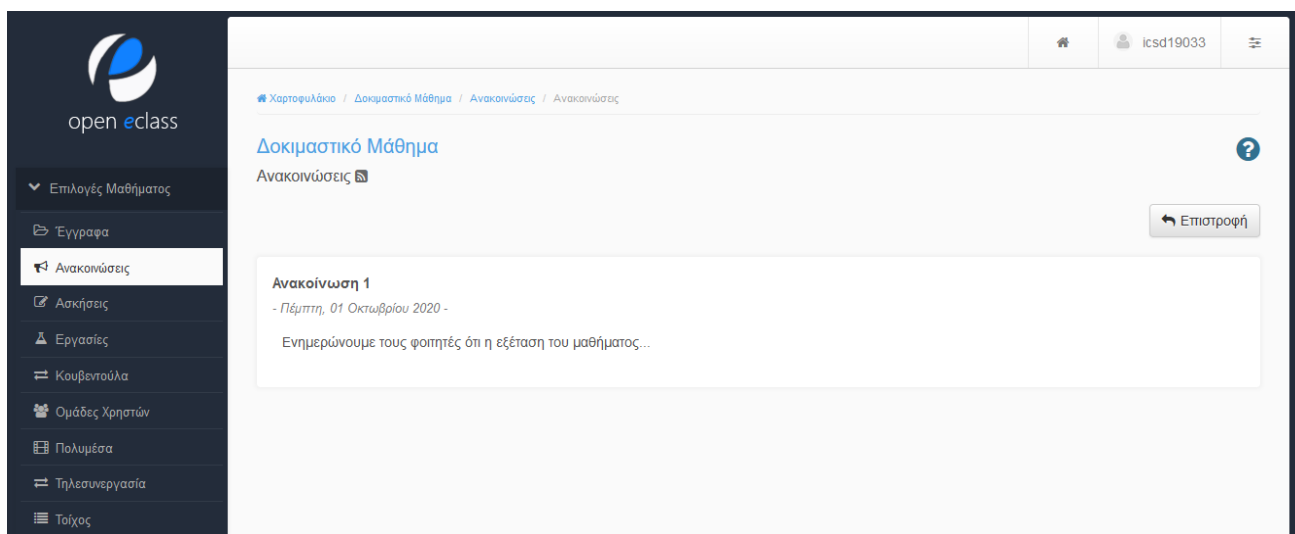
open eclass

Επιλογές Μαθήματος

Έγγραφα

Ανακοινώσεις

Ασκήσεις

Εργασίες

Κουβεντούλα

Ομάδες Χρηστών

Πολυμέσα

Τηλεσυνεργασία

Τοίχος

icsd19033

Χαρτοφυλάκιο / Δοκιμαστικό Μάθημα / Ανακοινώσεις / Ανακοινώσεις

Δοκιμαστικό Μάθημα

Ανακοινώσεις

Επιστροφή

Ανακοίνωση 1

- Πέμπτη, 01 Οκτωβρίου 2020 -

Ενημερώνουμε τους φοιτητές ότι η εξέταση του μαθήματος...